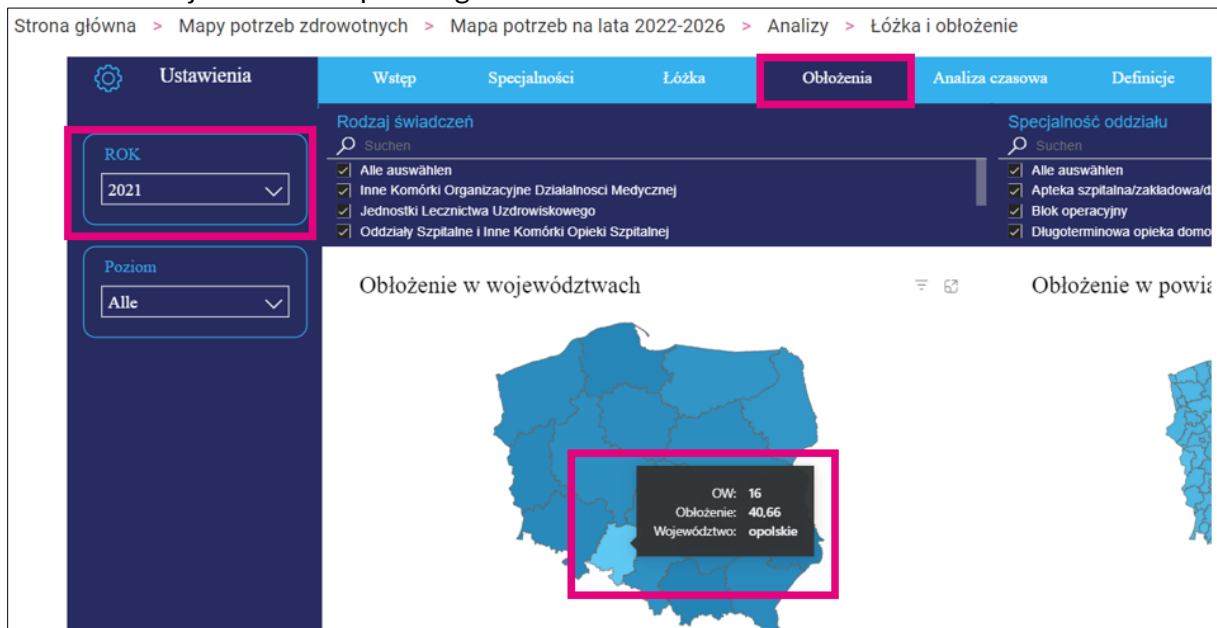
Strona główna > Mapy potrzeb zdrowotnych > Mapa potrzeb na lata 2022-2026 > Analizy > Łóżka i obłożenie

Ustawienia

Wstęp Specjalności Łóżka Obłożenia Analiza czasowa Definicje

ROK
2021

Poziom
Alle

Rodzaj świadczeń
Suchen
Alle auswählen
Inne Komórki Organizacyjne Działalnosci Medycznej
Jednostki Lecznictwa Uzdrowiskowego
Oddziały Szpitalne i Inne Komórki Opieki Szpitalnej

Specjalność oddziału
Suchen
Alle auswählen
Apteka szpitalna/zakładowa/d
Blok operacyjny
Długoterminowa opieka domo

Obłożenie w województwach

Obłożenie w powia

OW: 16
Obłożenie: 40,66
Województwo: opolskie